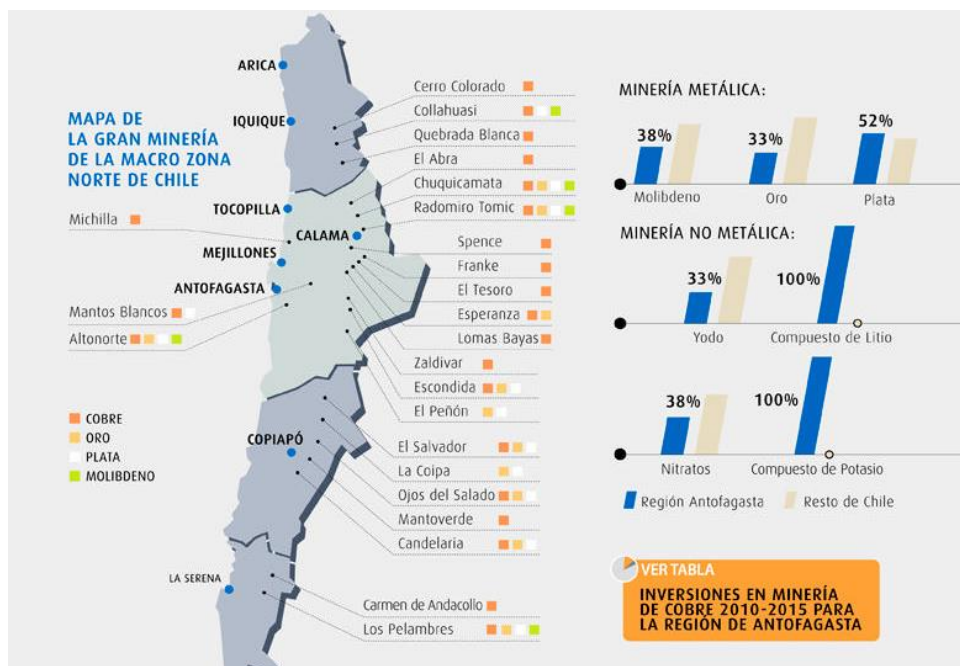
MAPA DE LA GRAN MINERÍA DE LA MACRO ZONA NORTE DE CHILE

ARICA
IQUIQUE
TOCOPILLA
CALAMA
MEJILLONES
ANTOFAGASTA
COPIAPÓ
LA SERENA

Cerro Colorado
Collahuasi
Quebrada Blanca
El Abra
Chuquicamata
Radomiro Tomic
Michilla
Spence
Franke
El Tesoro
Esperanza
Lomas Bayas
Mantos Blancos
Altonorte
Zaldivar
Escondida
El Peñón
El Salvador
La Coipa
Ojos del Salado
Mantoverde
Candelaria
Carmen de Andacollo
Los Pelambres

COBRE
ORO
PLATA
MOLIBDENO

MINERÍA METÁLICA:
38%
Molibdeno
33%
Oro
52%
Plata

MINERÍA NO METÁLICA:
33%
Yodo
100%
Compuesto de Litio
38%
Nitratos
100%
Compuesto de Potasio

Región Antofagasta
Resto de Chile

VER TABLA
INVERSIONES EN MINERÍA DE COBRE 2010-2015 PARA LA REGIÓN DE ANTOFAGASTA